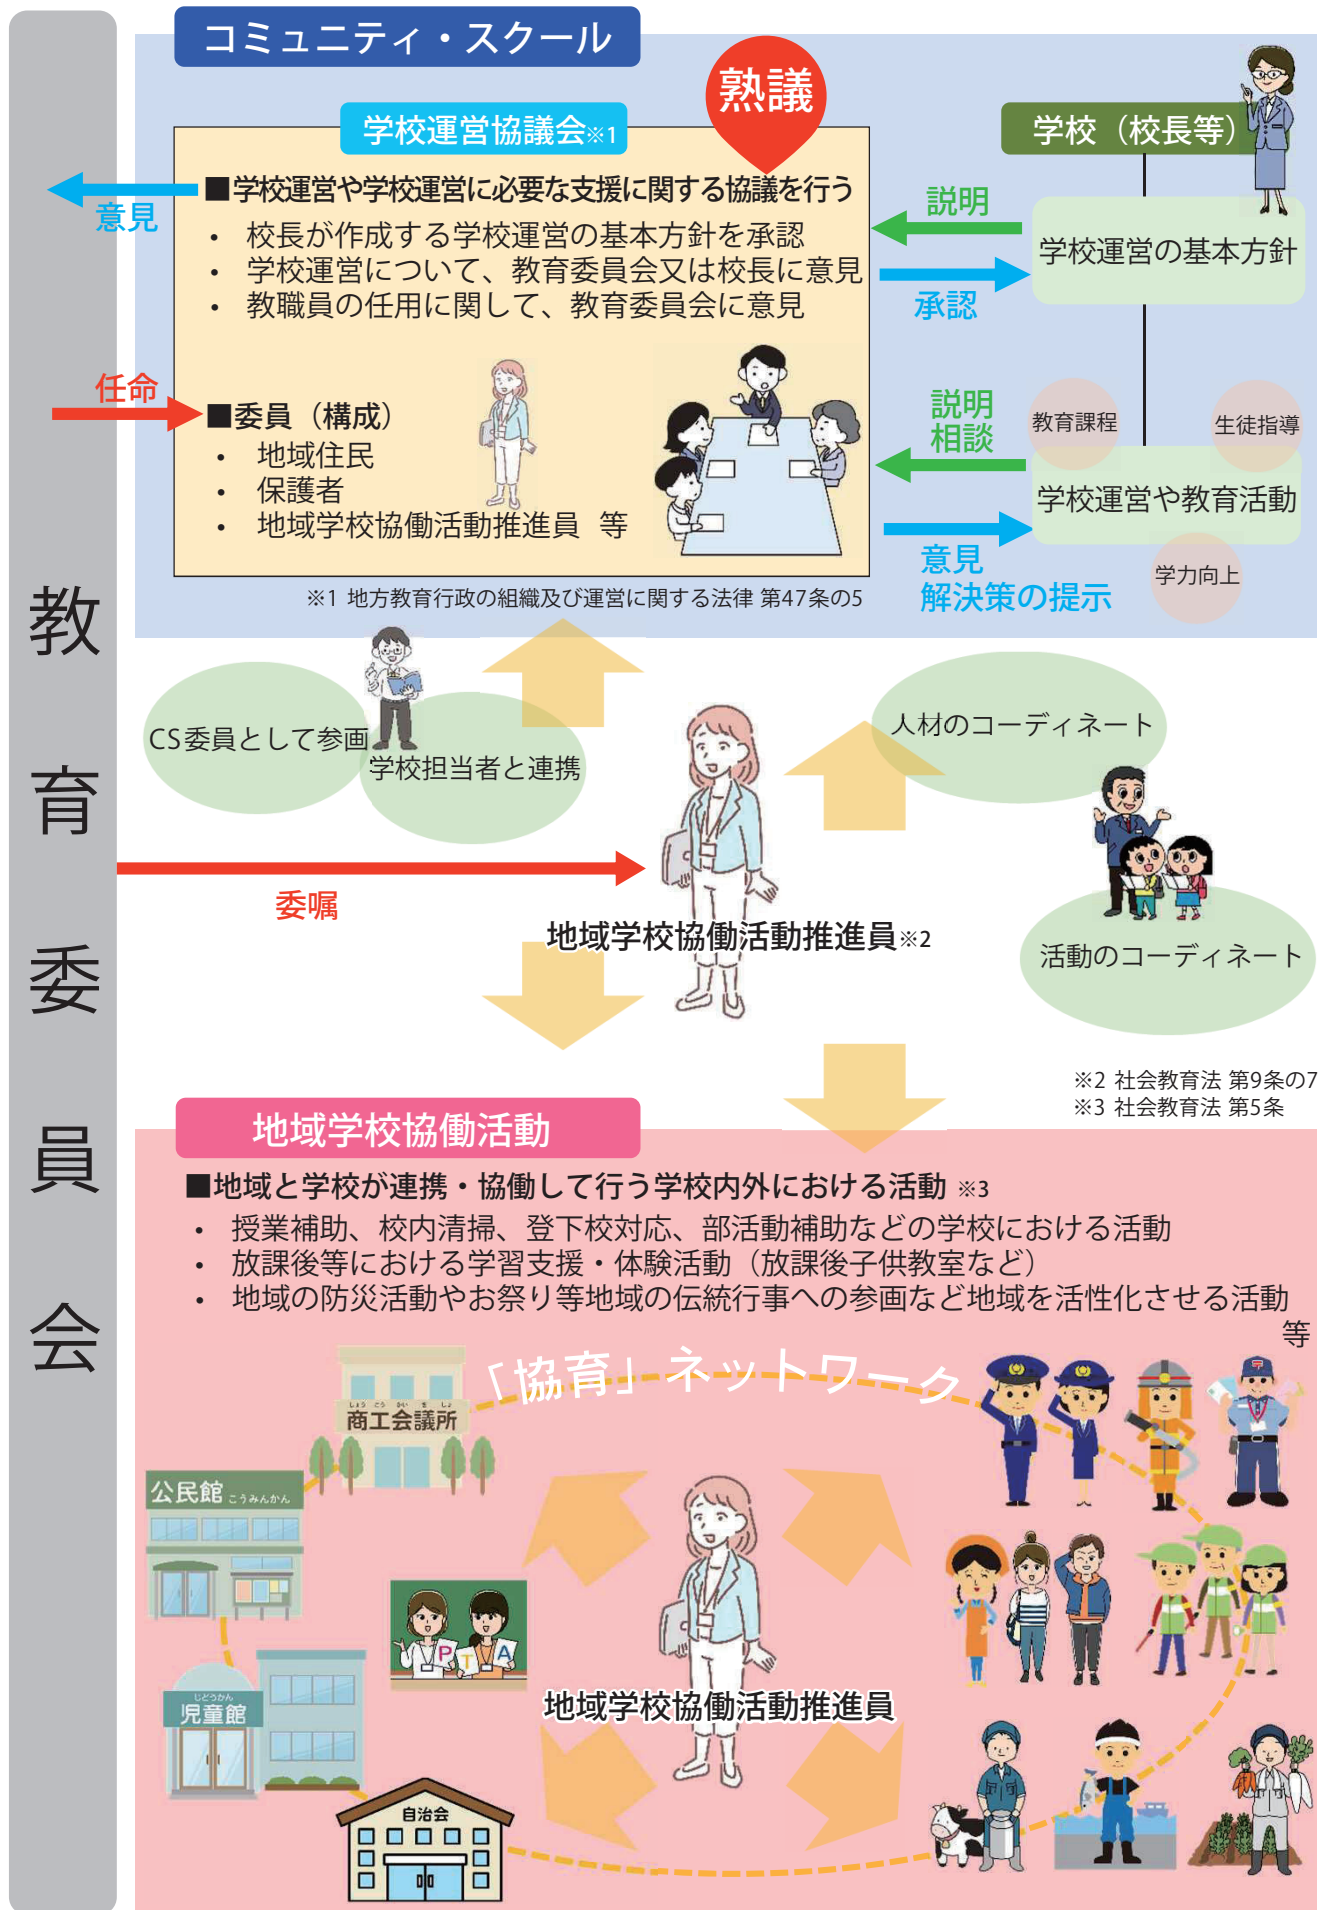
教育委員会

コミュニティ・スクール

熟議

学校運営協議会※1

■学校運営や学校運営に必要な支援に関する協議を行う
• 校長が作成する学校運営の基本方針を承認
• 学校運営について、教育委員会又は校長に意見
• 教職員の任用に関して、教育委員会に意見

意見

任命

■委員（構成）
• 地域住民
• 保護者
• 地域学校協働活動推進員 等

※1 地方教育行政の組織及び運営に関する法律 第47条の5

学校（校長等）

説明

承認

学校運営の基本方針

説明
相談

教育課程

生徒指導

学校運営や教育活動

意見
解決策の提示

学力向上

CS委員として参画

学校担当者と連携

人材のコーディネート

委嘱

地域学校協働活動推進員※2

活動のコーディネート

※2 社会教育法 第9条の7
※3 社会教育法 第5条

地域学校協働活動

■地域と学校が連携・協働して行う学校内外における活動 ※3
• 授業補助、校内清掃、登下校対応、部活動補助などの学校における活動
• 放課後等における学習支援・体験活動（放課後子供教室など）
• 地域の防災活動やお祭り等地域の伝統行事への参画など地域を活性化させる活動
等

「協育」ネットワーク

商工会議所

公民館 こうみんかん

PTA

児童館

自治会

地域学校協働活動推進員